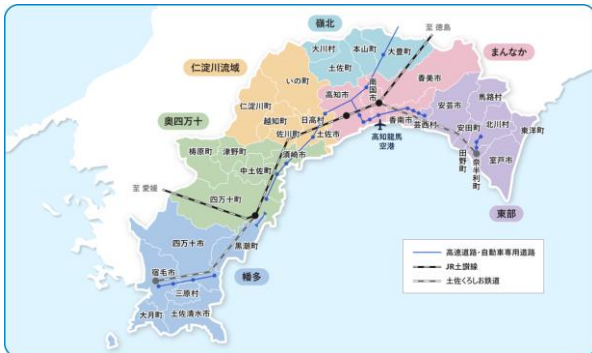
嶺北
至 徳島
大川村
本山町
大豊町
まんなか
仁淀川流域
土佐町
いの町
香美市
南国市
高知市
仁淀川町
安芸市
馬路村
奥四万十
越知町
香南市
日高村
北川村
佐川町
高知龍馬空港
芸西村
安田町
東洋町
梼原町
津野町
土佐市
須崎市
田野町
奈半利町
室戸市
中土佐町
至 愛媛
東部
四万十町
四万十市
黒潮町
幡多
宿毛市
三原村
大月町
土佐清水市
高速道路・自動車専用道路
JR土讃線
土佐くろしお鉄道